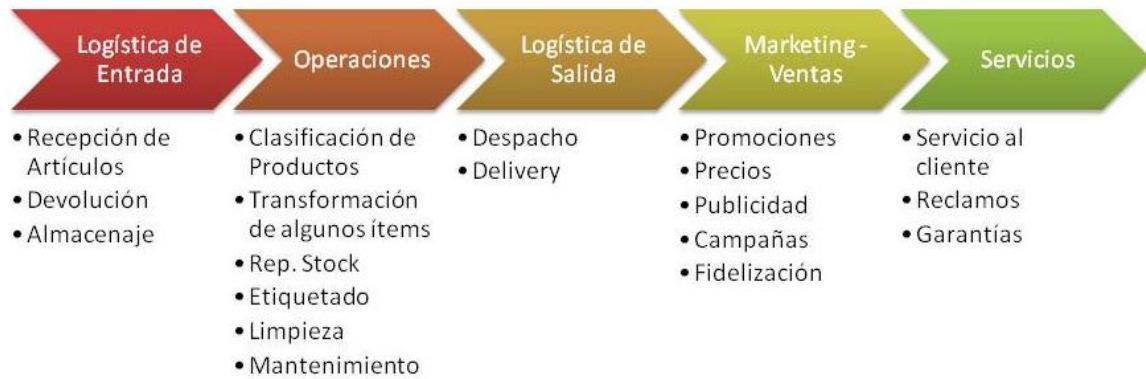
Logística de Entrada

• Recepción de Artículos
• Devolución
• Almacenaje

Operaciones

• Clasificación de Productos
• Transformación de algunos ítems
• Rep. Stock
• Etiquetado
• Limpieza
• Mantenimiento

Logística de Salida

• Despacho
• Delivery

Marketing - Ventas

• Promociones
• Precios
• Publicidad
• Campañas
• Fidelización

Servicios

• Servicio al cliente
• Reclamos
• Garantías